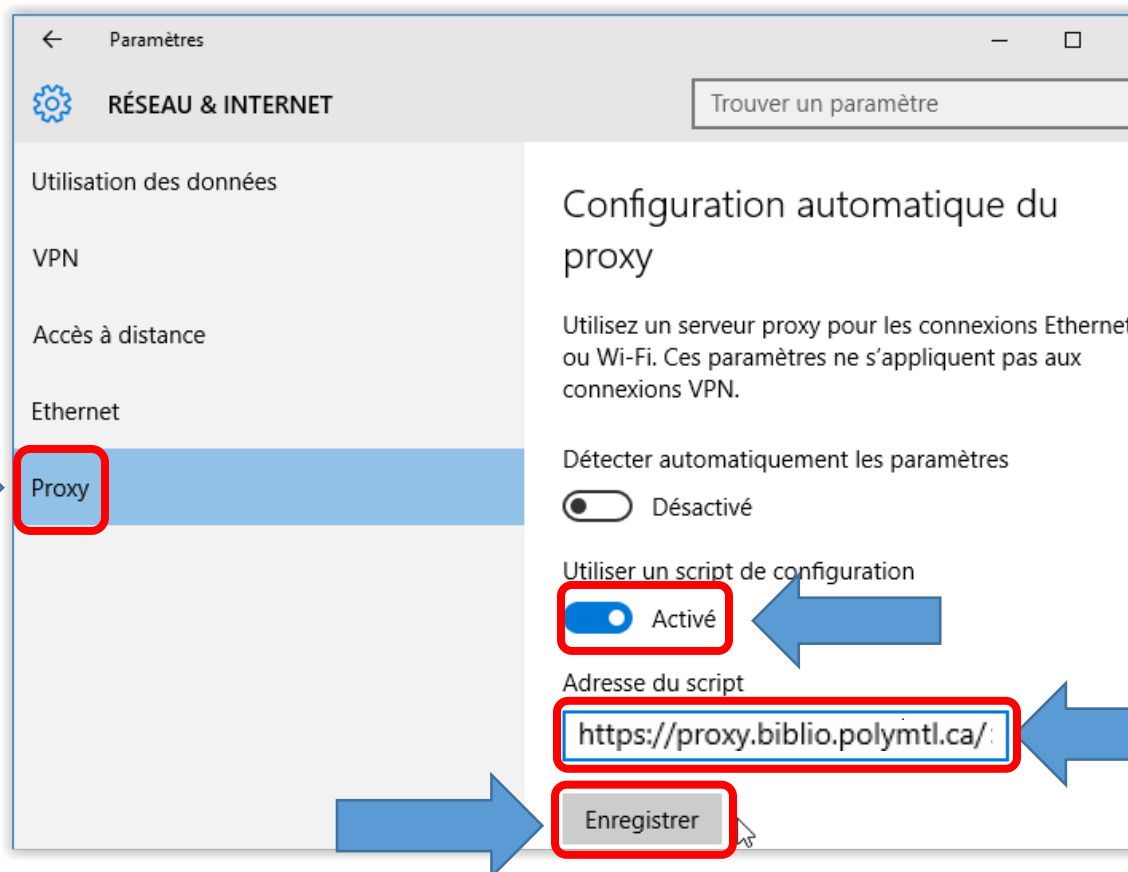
Paramètres

RÉSEAU & INTERNET

Trouver un paramètre

Utilisation des données

VPN

Accès à distance

Ethernet

Proxy

Configuration automatique du proxy

Utilisez un serveur proxy pour les connexions Ethernet ou Wi-Fi. Ces paramètres ne s'appliquent pas aux connexions VPN.

Détecter automatiquement les paramètres

Désactivé

Utiliser un script de configuration

Activé

Adresse du script

https://proxy.biblio.polymtl.ca/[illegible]

Enregistrer